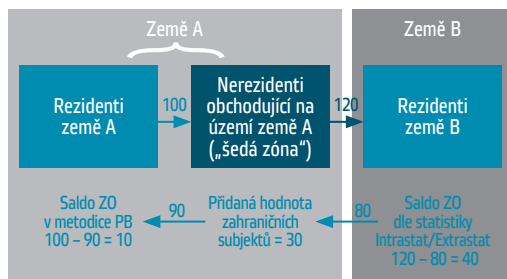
Země A

Země B

Rezidenti země A

100

Nerezidenti obchodující na území země A („šedá zóna“)

120

Rezidenti země B

Saldo ZO v metodice PB 100 – 90 = 10

90

Přidaná hodnota zahraničních subjektů = 30

80

Saldo ZO dle statistiky Intrastat/Extrastat 120 – 80 = 40